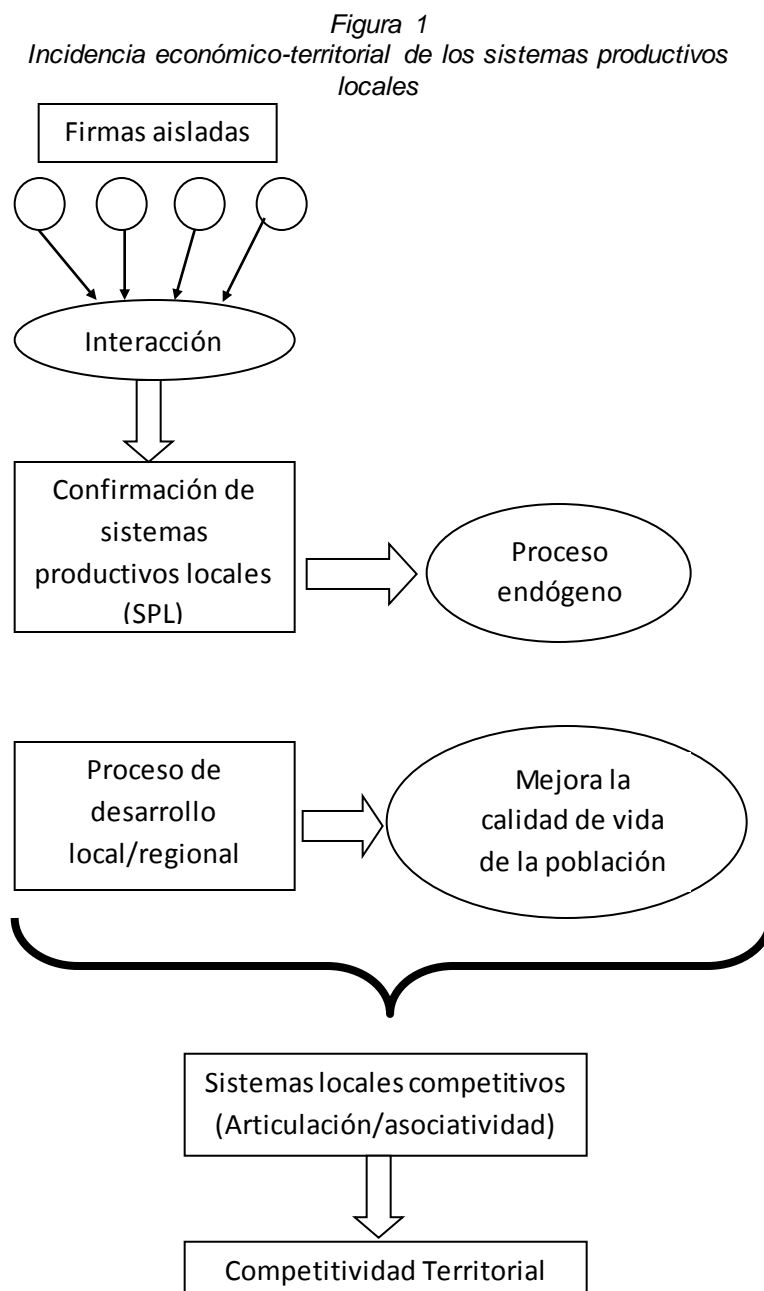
Figura 1
Incidencia económico-territorial de los sistemas productivos locales

Firmas aisladas

Interacción

Confirmación de sistemas productivos locales (SPL)

Proceso endógeno

Proceso de desarrollo local/regional

Mejora la calidad de vida de la población

Sistemas locales competitivos (Articulación/asociatividad)

Competitividad Territorial